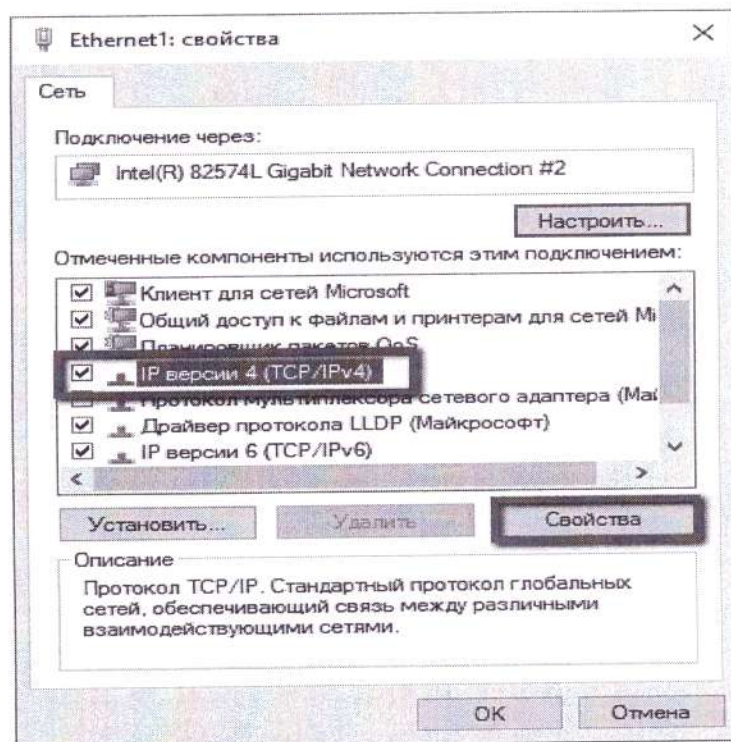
Ethernet1: свойства

Сеть

Подключение через:

Intel(R) 82574L Gigabit Network Connection #2

Настроить...

Отмеченные компоненты используются этим подключением:

Клиент для сетей Microsoft

Общий доступ к файлам и принтерам для сетей Mi

Планировщик пакетов QoS

IP версии 4 (TCP/IPv4)

Протокол мультиплексора сетевого адаптера (Май

Драйвер протокола LLDP (Майкрософт)

IP версии 6 (TCP/IPv6)

Установить...

Удалить

Свойства

Описание

Протокол TCP/IP. Стандартный протокол глобальных сетей, обеспечивающий связь между различными взаимодействующими сетями.

OK

Отмена